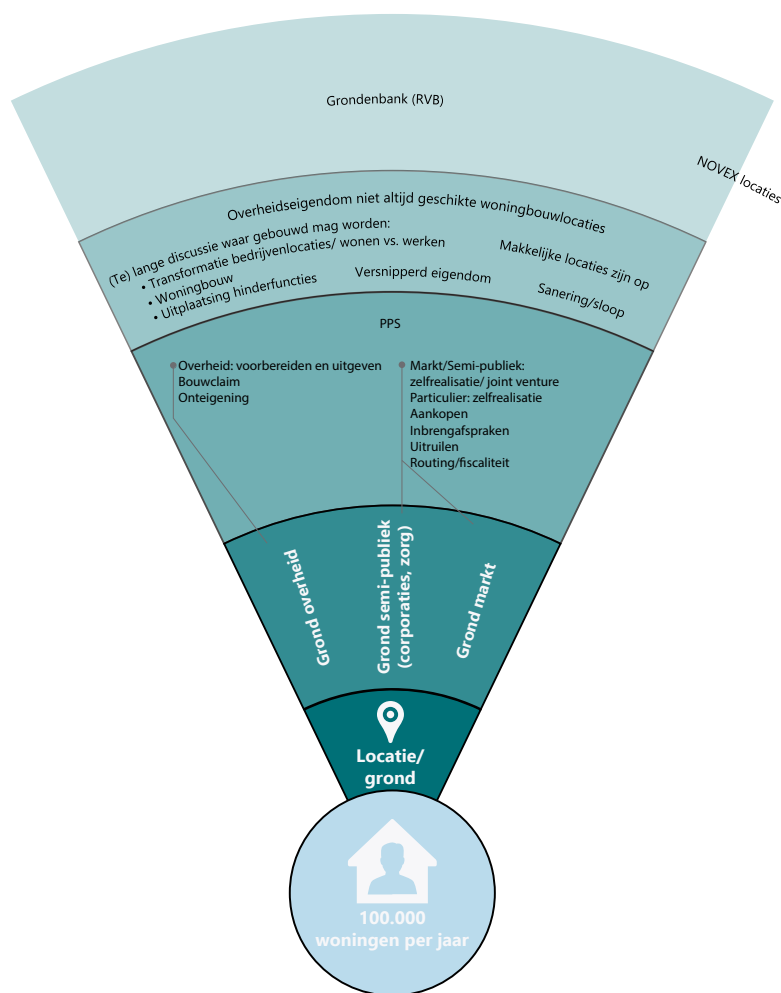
Grondenbank (RVB)

NOVEX locaties

Overheidseigendom niet altijd geschikte woningbouwlocaties

(Te) lange discussie waar gebouwd mag worden:
• Transformatie bedrijvenlocaties/ wonen vs. werken
• Woningbouw
• Uitplaatsing hinderfuncties

Versnipperd eigendom

Makkelijke locaties zijn op

Sanering/sloop

PPS

Overheid: voorbereiden en uitgeven
Bouwclaim
Onteigening

Markt/Semi-publiek:
zelfrealisatie/ joint venture
Particulier: zelfrealisatie
Aankopen
Inbrengafspraken
Uitruilen
Routing/fiscaliteit

Grond overheid

Grond semi-publiek (corporaties, zorg)

Grond markt

Locatie/ grond

100.000 woningen per jaar